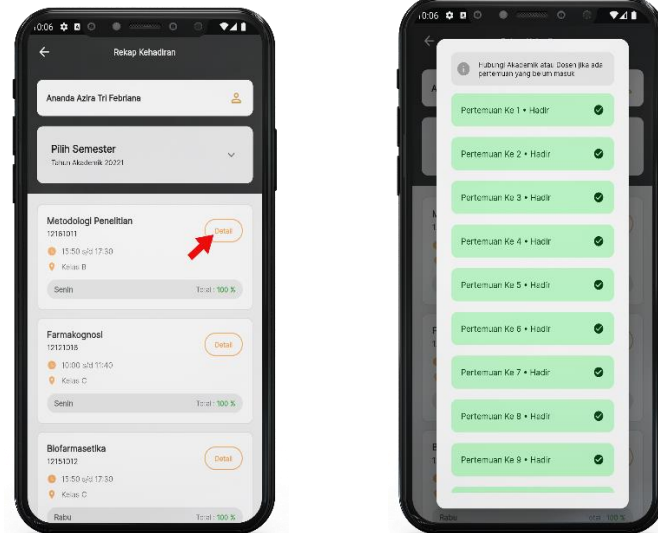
10:06

Rekap Kehadiran

Ananda Azira Tri Febriana

Pilih Semester
Tahun Akademik 20221

Metodologi Penelitian
12161011
Detail
15:50 s/d 17:30
Kelas B
Senin
Total : 100 %

Farmakognosi
12121018
Detail
10:00 s/d 11:40
Kelas C
Senin
Total : 100 %

Biofarmasetika
12151012
Detail
15:50 s/d 17:30
Kelas C
Rabu
Total : 100 %

10:06

Hubungi Akademik atau Dosen jika ada pertemuan yang belum masuk

Pertemuan Ke 1 • Hadir
Pertemuan Ke 2 • Hadir
Pertemuan Ke 3 • Hadir
Pertemuan Ke 4 • Hadir
Pertemuan Ke 5 • Hadir
Pertemuan Ke 6 • Hadir
Pertemuan Ke 7 • Hadir
Pertemuan Ke 8 • Hadir
Pertemuan Ke 9 • Hadir

Rabu
Total : 100 %